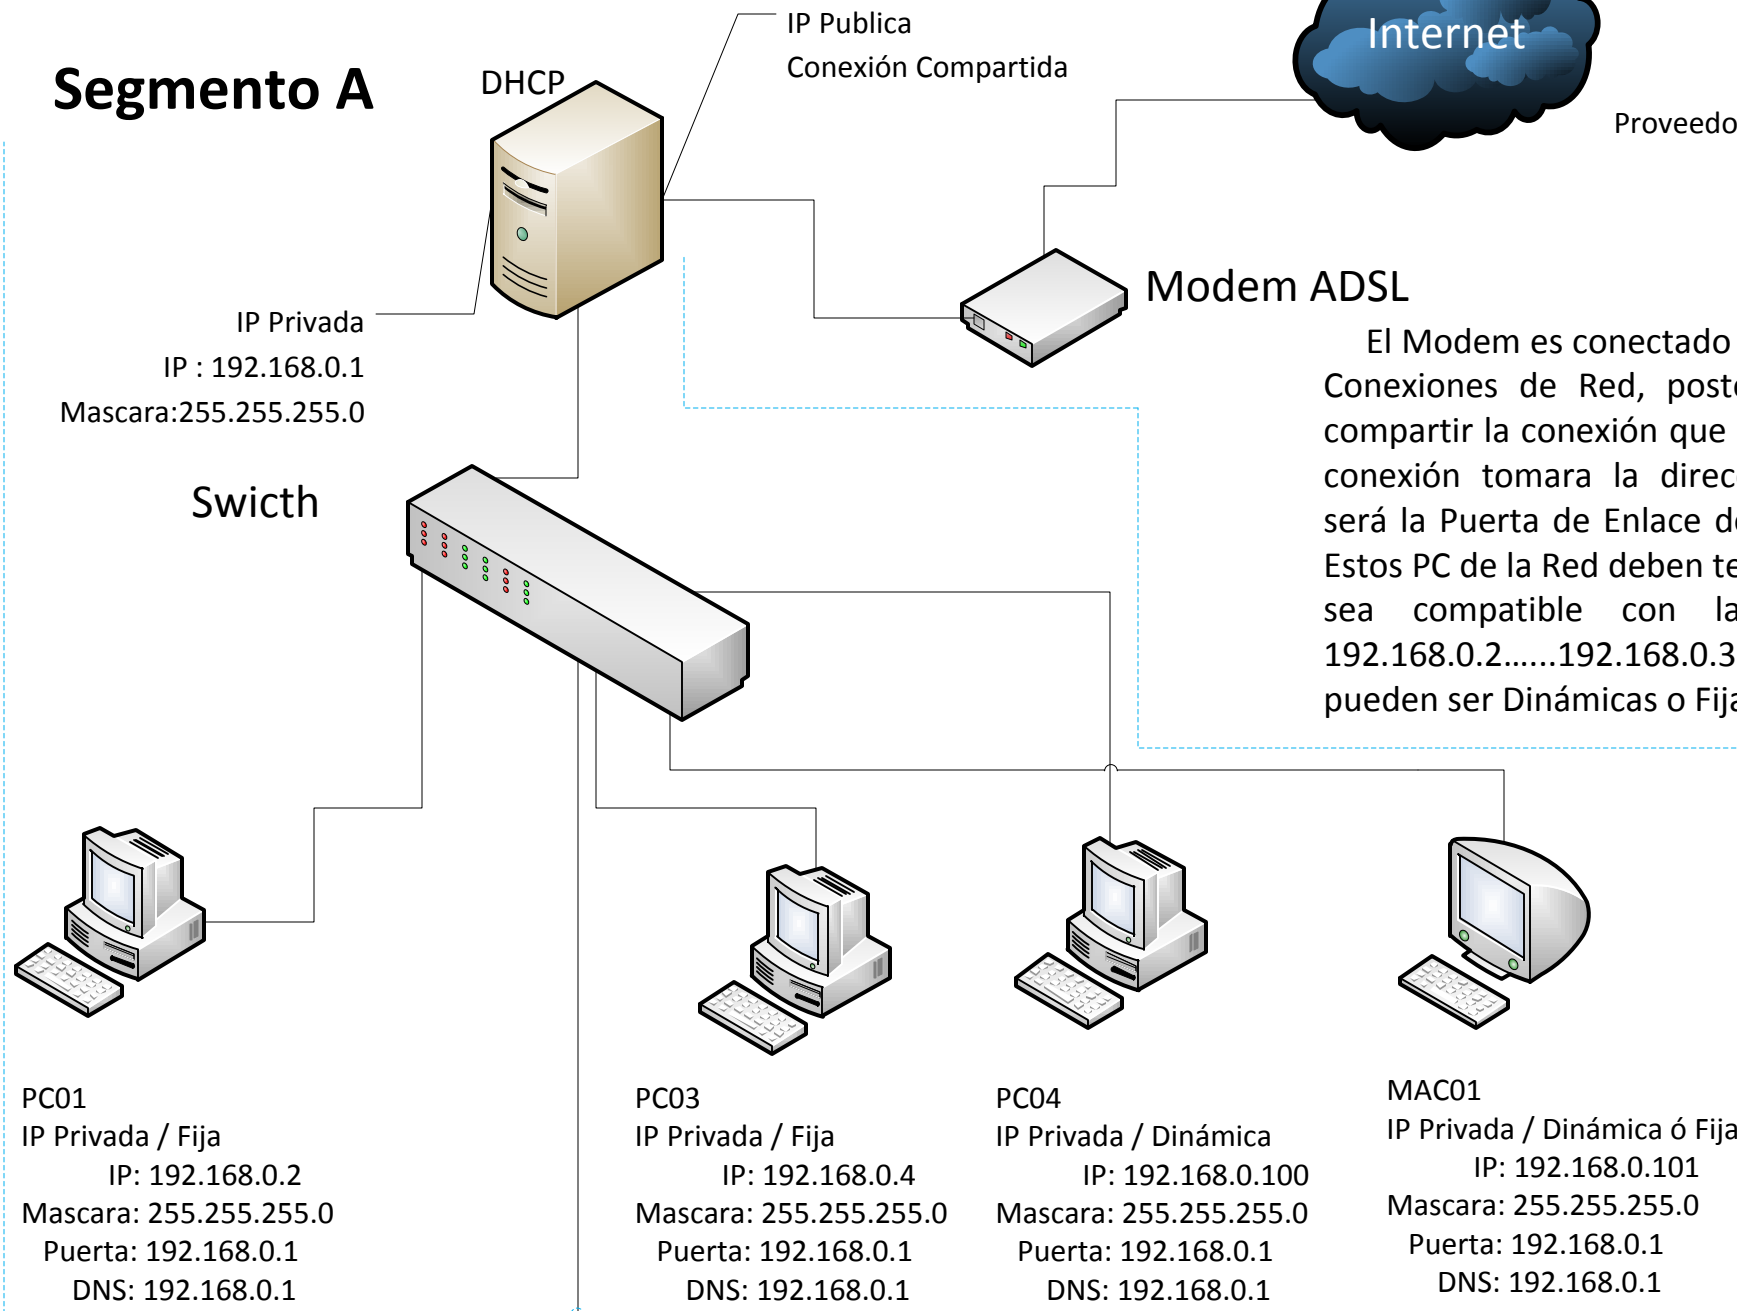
Segmento A

DHCP

IP Publica
Conexión Compartida

Internet

Proveedo

IP Privada
IP : 192.168.0.1
Mascara:255.255.255.0

Modem ADSL

El Modem es conectado
Conexiones de Red, post
compartir la conexión que
conexión tomara la direc
será la Puerta de Enlace d
Estos PC de la Red deben te
sea compatible con la
192.168.0.2......192.168.0.3
pueden ser Dinámicas o Fij

Swicth

PC01
IP Privada / Fija
IP: 192.168.0.2
Mascara: 255.255.255.0
Puerta: 192.168.0.1
DNS: 192.168.0.1

PC03
IP Privada / Fija
IP: 192.168.0.4
Mascara: 255.255.255.0
Puerta: 192.168.0.1
DNS: 192.168.0.1

PC04
IP Privada / Dinámica
IP: 192.168.0.100
Mascara: 255.255.255.0
Puerta: 192.168.0.1
DNS: 192.168.0.1

MAC01
IP Privada / Dinámica ó Fija
IP: 192.168.0.101
Mascara: 255.255.255.0
Puerta: 192.168.0.1
DNS: 192.168.0.1